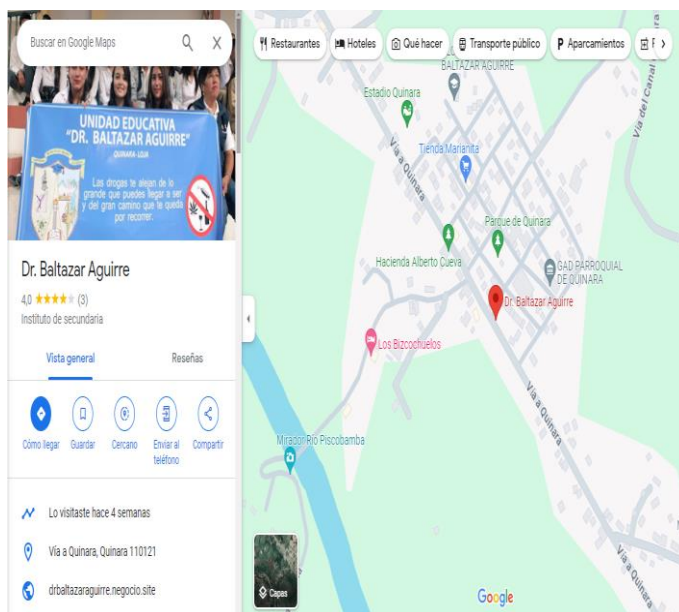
Buscar en Google Maps

UNIDAD EDUCATIVA "DR. BALTAZAR AGUIRRE"
QUINARA LOJA
Las drogas te alejan de lo grande que puedes llegar a ser y del gran camino que te queda por recorrer.

Dr. Baltazar Aguirre
4,0 ★★★★☆ (3)
Instituto de secundaria

Vista general
Reseñas

Cómo llegar
Guardar
Cercano
Enviar al teléfono
Compartir

Lo visitaste hace 4 semanas

Vía a Quinara, Quinara 110121

drbaltazaraguirre.negocio.site

Restaurantes
Hoteles
Qué hacer
Transporte público
Aparcamientos

BALTAZAR AGUIRRE
Estadio Quinara
Tienda Marianita
Vía a Quinara
Parque de Quinara
Hacienda Alberto Cueva
GAD PARROQUIAL DE QUINARA
Dr. Baltazar Aguirre
Los Bizcochuelos
Mirador Río Piscobamba
Vía a Quinara
Vía a Quinara
Vía del Canal
Capas
Google